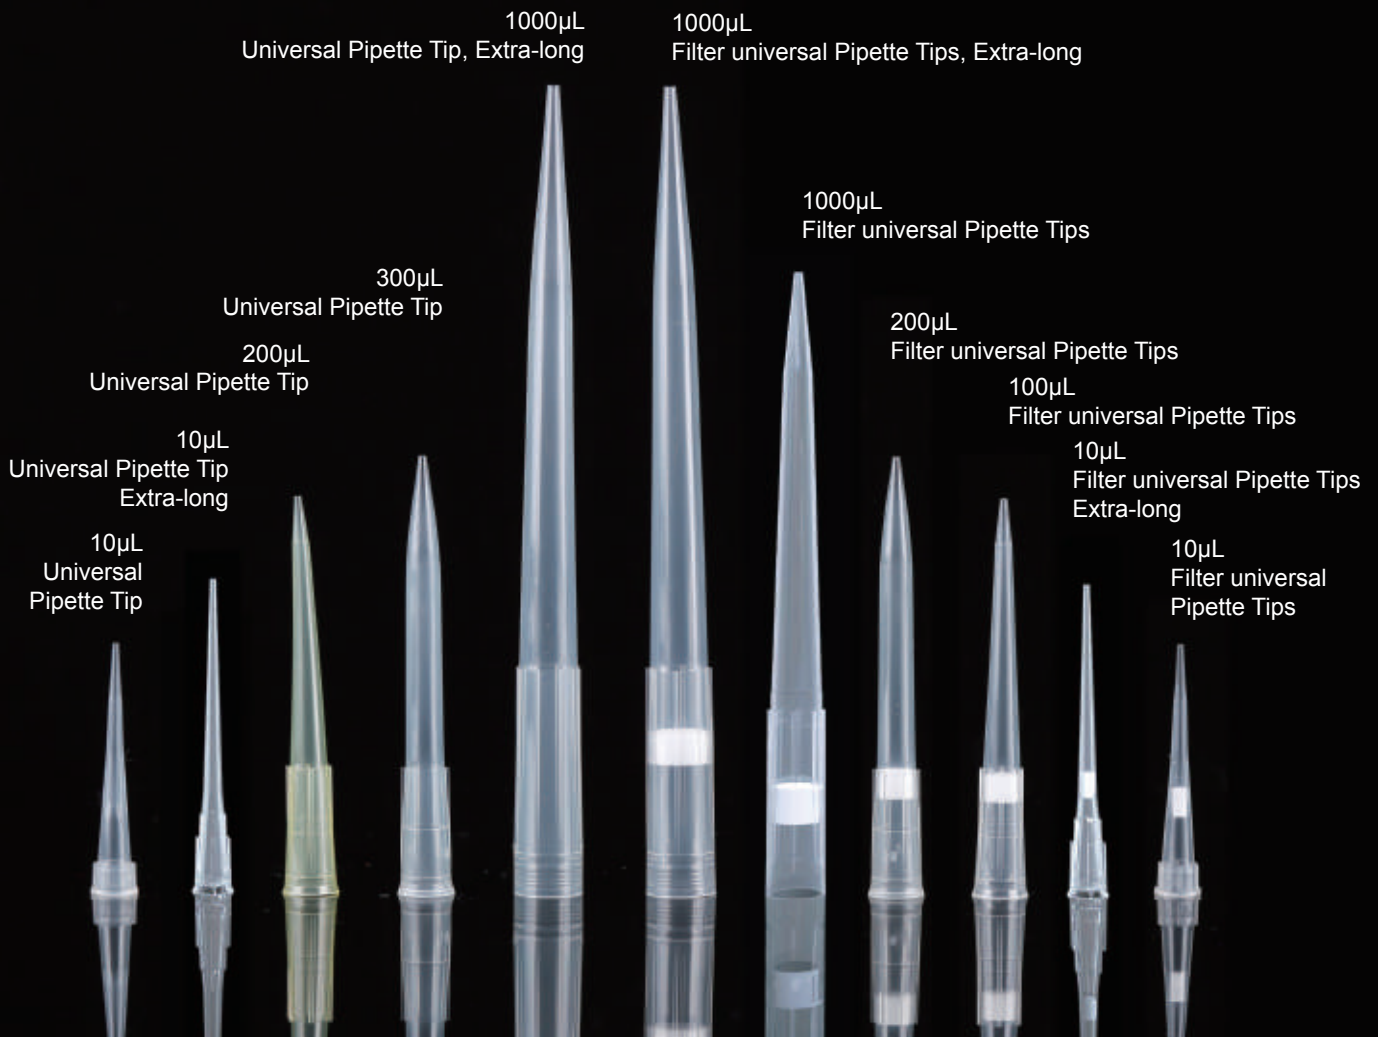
1000μL
Universal Pipette Tip, Extra-long

1000μL
Filter universal Pipette Tips, Extra-long

1000μL
Filter universal Pipette Tips

300μL
Universal Pipette Tip

200μL
Filter universal Pipette Tips

200μL
Universal Pipette Tip

100μL
Filter universal Pipette Tips

10μL
Universal Pipette Tip
Extra-long

10μL
Filter universal Pipette Tips
Extra-long

10μL
Universal
Pipette Tip

10μL
Filter universal
Pipette Tips